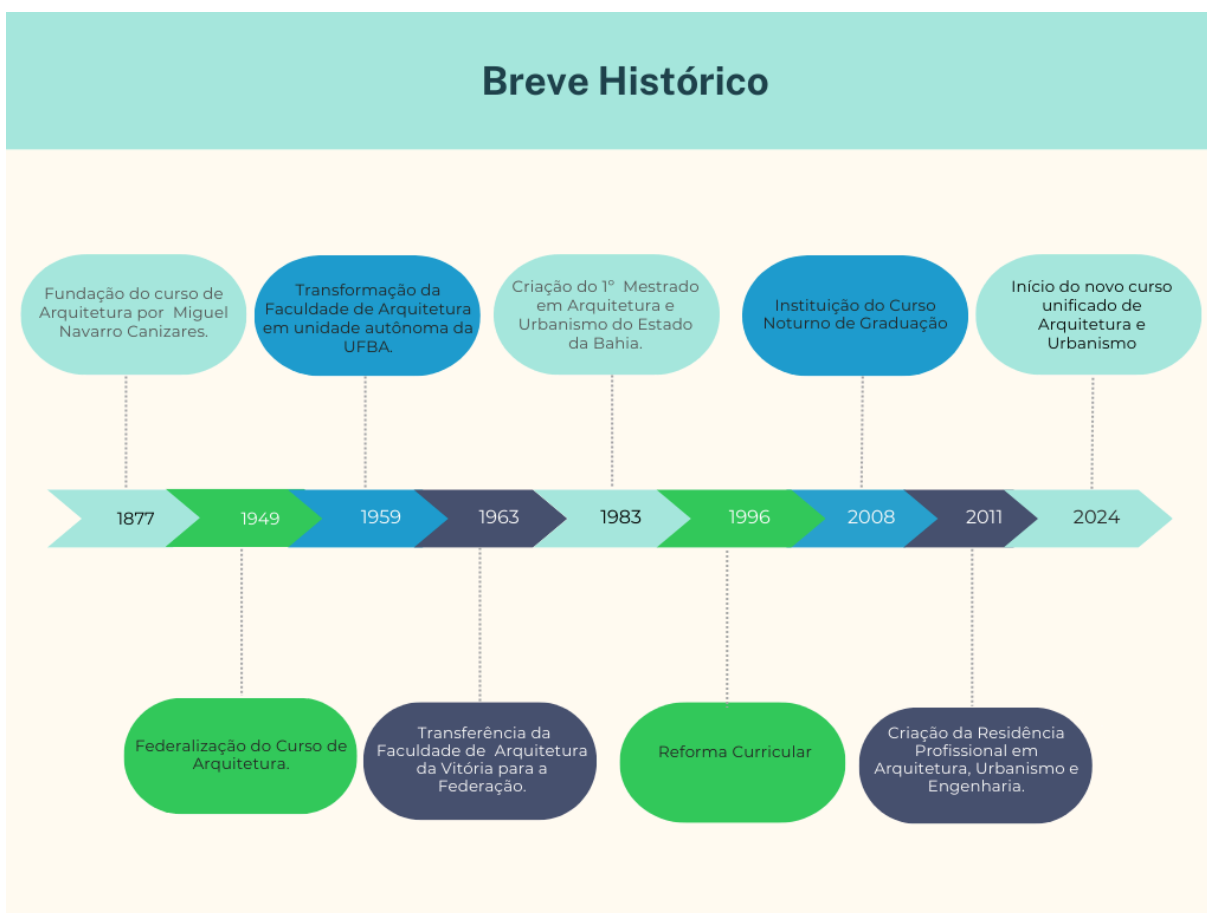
Breve Histórico

Fundação do curso de Arquitetura por Miguel Navarro Canizares.

Transformação da Faculdade de Arquitetura em unidade autônoma da UFBA.

Criação do 1° Mestrado em Arquitetura e Urbanismo do Estado da Bahia.

Instituição do Curso Noturno de Graduação

Início do novo curso unificado de Arquitetura e Urbanismo

1877

1949

1959

1963

1983

1996

2008

2011

2024

Federalização do Curso de Arquitetura.

Transferência da Faculdade de Arquitetura da Vitória para a Federação.

Reforma Curricular

Criação da Residência Profissional em Arquitetura, Urbanismo e Engenharia.